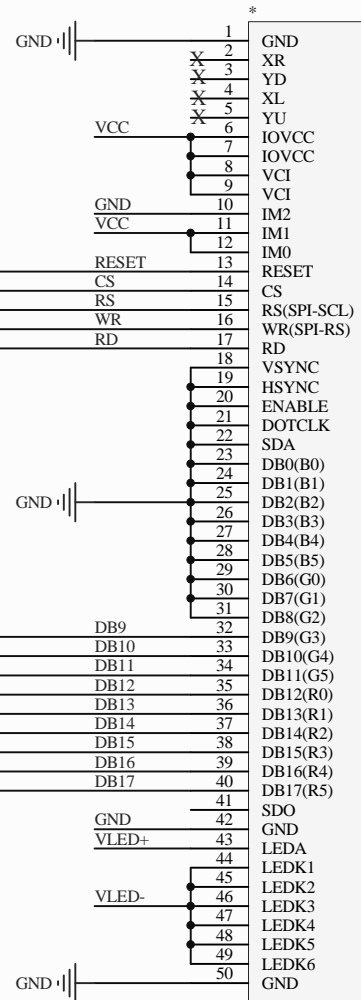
*

GND 1 GND
X 2 XR
X 3 YD
X 4 XL
X 5 YU
VCC 6 IOVCC
7 IOVCC
8 VCI
9 VCI
GND 10 IM2
VCC 11 IM1
12 IM0
RESET 13 RESET
CS 14 CS
RS 15 RS(SPI-SCL)
WR 16 WR(SPI-RS)
RD 17 RD
18 VSYNC
19 HSYNC
20 ENABLE
21 DOTCLK
22 SDA
23 DB0(B0)
24 DB1(B1)
GND 25 DB2(B2)
26 DB3(B3)
27 DB4(B4)
28 DB5(B5)
29 DB6(G0)
30 DB7(G1)
31 DB8(G2)
DB9 32 DB9(G3)
DB10 33 DB10(G4)
DB11 34 DB11(G5)
DB12 35 DB12(R0)
DB13 36 DB13(R1)
DB14 37 DB14(R2)
DB15 38 DB15(R3)
DB16 39 DB16(R4)
DB17 40 DB17(R5)
41 SDO
GND 42 GND
VLED+ 43 LEDA
44 LEDK1
45 LEDK2
VLED- 46 LEDK3
47 LEDK4
48 LEDK5
49 LEDK6
GND 50 GND